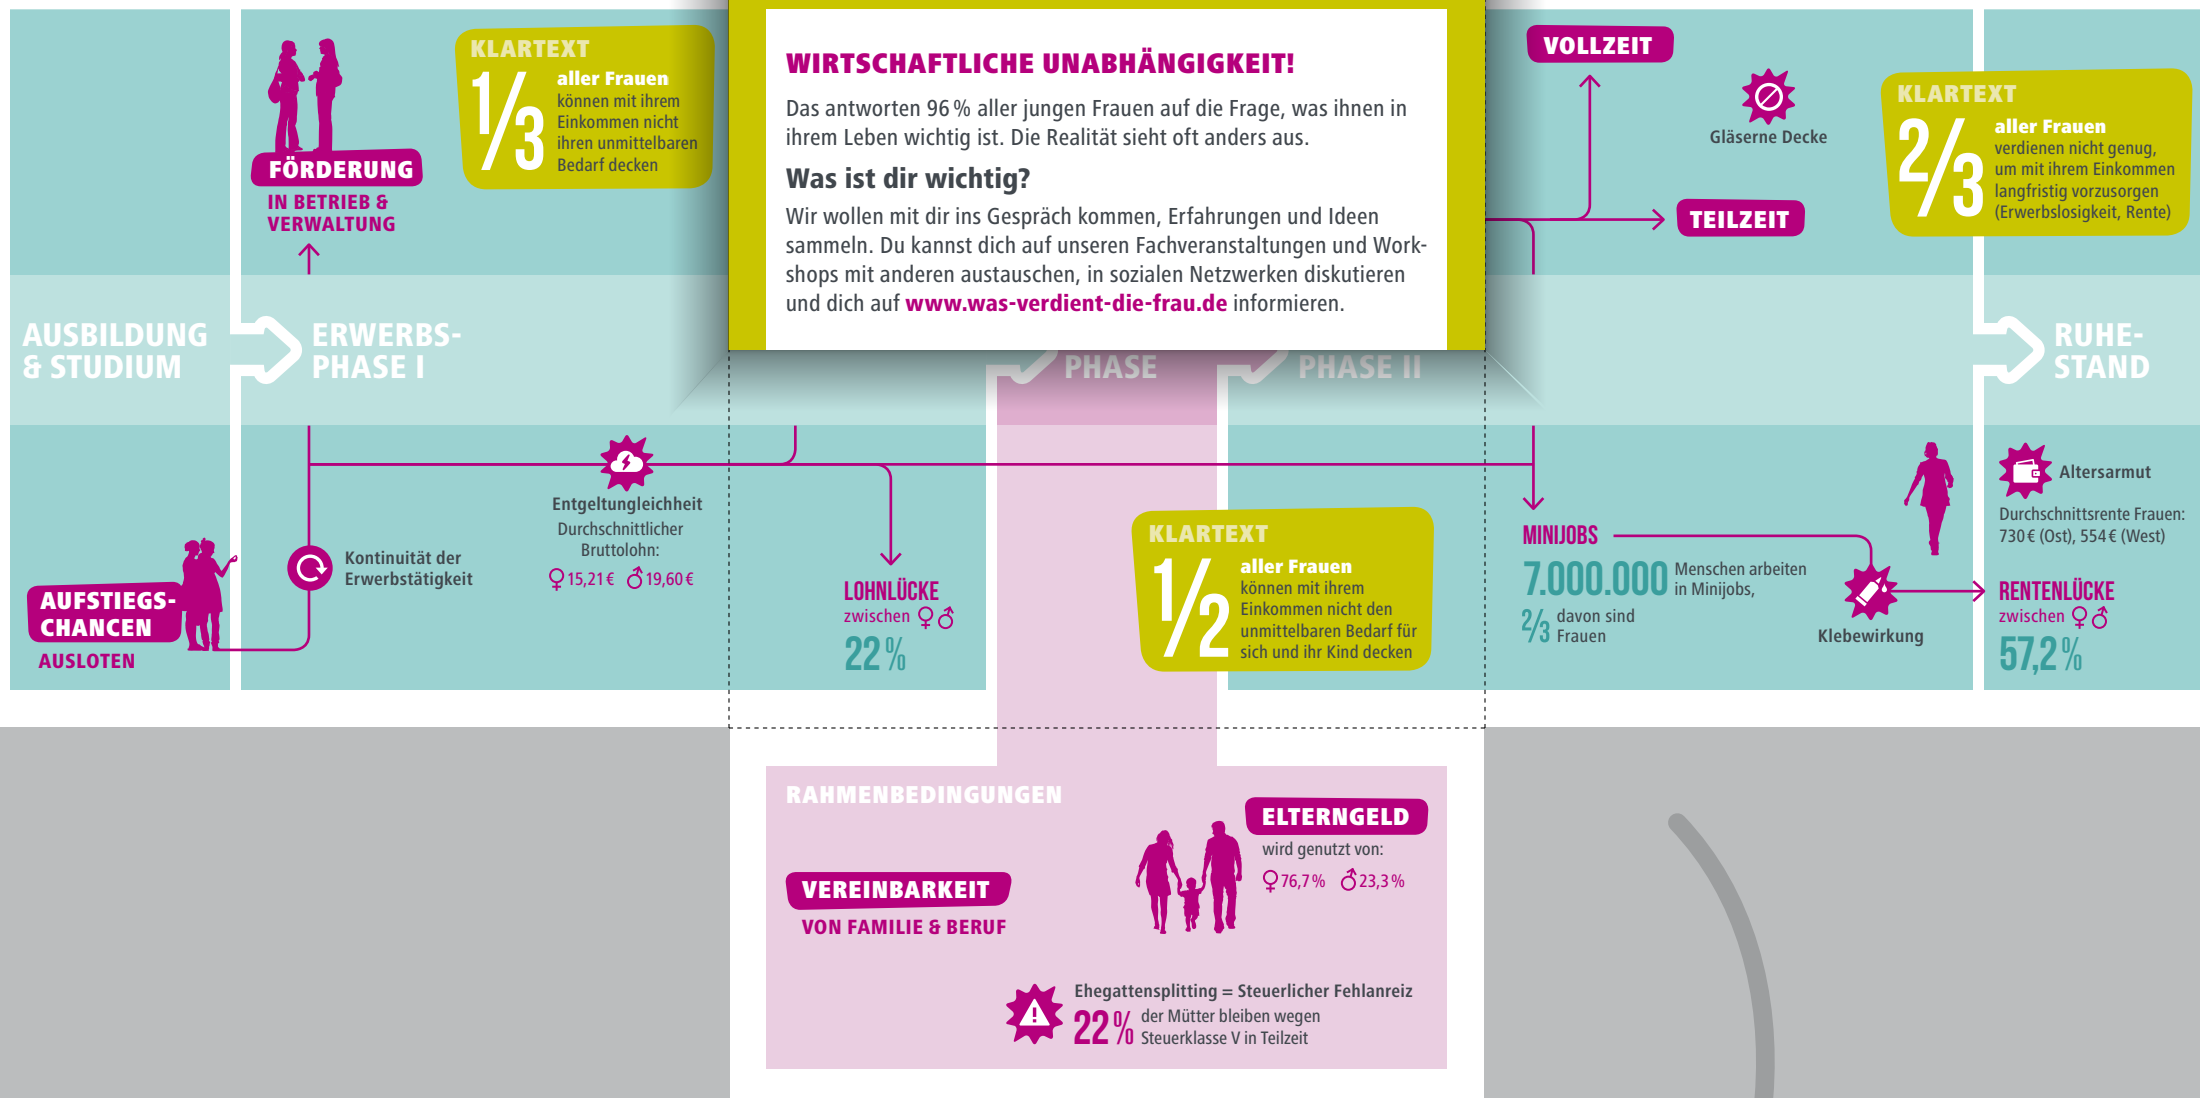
WIRTSCHAFTLICHE UNABHÄNGIGKEIT!

Das antworten 96 % aller jungen Frauen auf die Frage, was ihnen in ihrem Leben wichtig ist. Die Realität sieht oft anders aus.

Was ist dir wichtig?

Wir wollen mit dir ins Gespräch kommen, Erfahrungen und Ideen sammeln. Du kannst dich auf unseren Fachveranstaltungen und Workshops mit anderen austauschen, in sozialen Netzwerken diskutieren und dich auf www.was-verdient-die-frau.de informieren.

FÖRDERUNG
IN BETRIEB & VERWALTUNG

KLARTEXT
$\frac{1}{3}$ aller Frauen können mit ihrem Einkommen nicht ihren unmittelbaren Bedarf decken

AUSBILDUNG & STUDIUM

ERWERBS-PHASE I

PHASE

PHASE II

VOLLZEIT

Gläserne Decke

TEILZEIT

KLARTEXT
$\frac{2}{3}$ aller Frauen verdienen nicht genug, um mit ihrem Einkommen langfristig vorzusorgen (Erwerbslosigkeit, Rente)

RUHE-STAND

AUFSTIEGS-CHANCEN
AUSLOTEN

Kontinuität der Erwerbstätigkeit

Entgeltungleichheit
Durchschnittlicher Bruttolohn:
♀15,21 € ♂19,60 €

LOHNLÜCKE
zwischen ♀♂
22 %

KLARTEXT
$\frac{1}{2}$ aller Frauen können mit ihrem Einkommen nicht den unmittelbaren Bedarf für sich und ihr Kind decken

MINIJOBS
7.000.000 Menschen arbeiten in Minijobs,
$\frac{2}{3}$ davon sind Frauen

Klebewirkung

Altersarmut
Durchschnittsrente Frauen: 730 € (Ost), 554 € (West)

RENTENLÜCKE
zwischen ♀♂
57,2 %

RAHMENBEDINGUNGEN

ELTERNGELD
wird genutzt von:
♀76,7 % ♂23,3 %

VEREINBARKEIT
VON FAMILIE & BERUF

Ehegattensplitting = Steuerlicher Fehlanreiz
22 % der Mütter bleiben wegen Steuerklasse V in Teilzeit